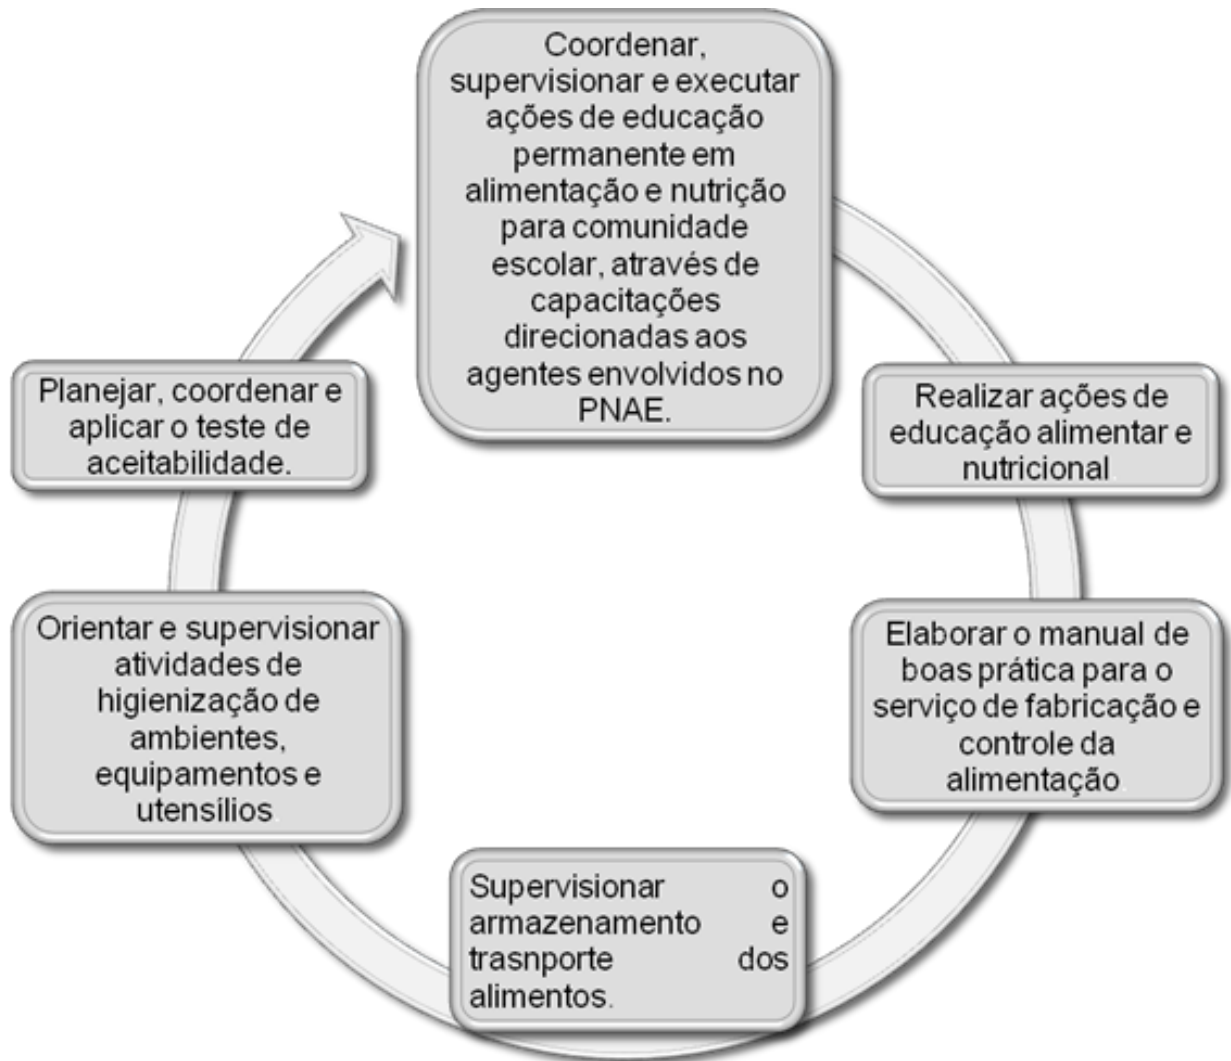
Coordenar, supervisionar e executar ações de educação permanente em alimentação e nutrição para comunidade escolar, através de capacitações direcionadas aos agentes envolvidos no PNAE.

Realizar ações de educação alimentar e nutricional.

Elaborar o manual de boas prática para o serviço de fabricação e controle da alimentação.

Supervisionar o armazenamento e trasnporte dos alimentos.

Orientar e supervisionar atividades de higienização de ambientes, equipamentos e utensílios.

Planejar, coordenar e aplicar o teste de aceitabilidade.